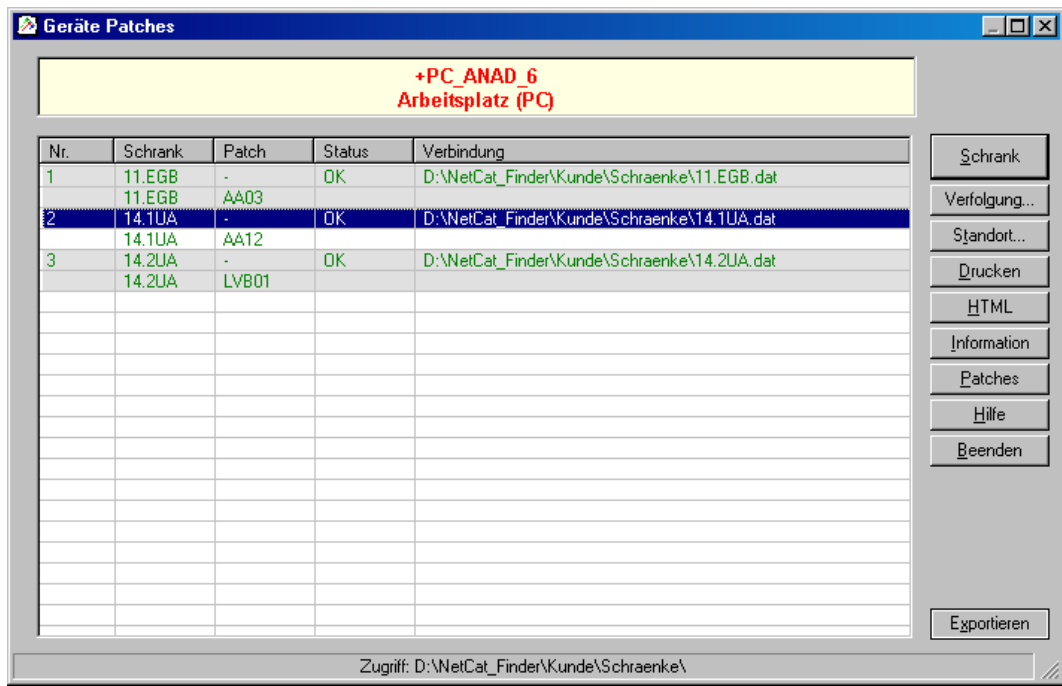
Geräte Patches

+PC_ANAD_6
Arbeitsplatz (PC)

| Nr. | Schrank | Patch | Status | Verbindung |
|---|---|---|---|---|
| 1 | 11.EGB | - | OK | D:\NetCat_Finder\Kunde\Schraenke\11.EGB.dat |
| | 11.EGB | AA03 | | |
| 2 | 14.1UA | - | OK | D:\NetCat_Finder\Kunde\Schraenke\14.1UA.dat |
| | 14.1UA | AA12 | | |
| 3 | 14.2UA | - | OK | D:\NetCat_Finder\Kunde\Schraenke\14.2UA.dat |
| | 14.2UA | LVB01 | | |

Schrank
Verfolgung...
Standort...
Drucken
HTML
Information
Patches
Hilfe
Beenden
Exportieren

Zugriff: D:\NetCat_Finder\Kunde\Schraenke\